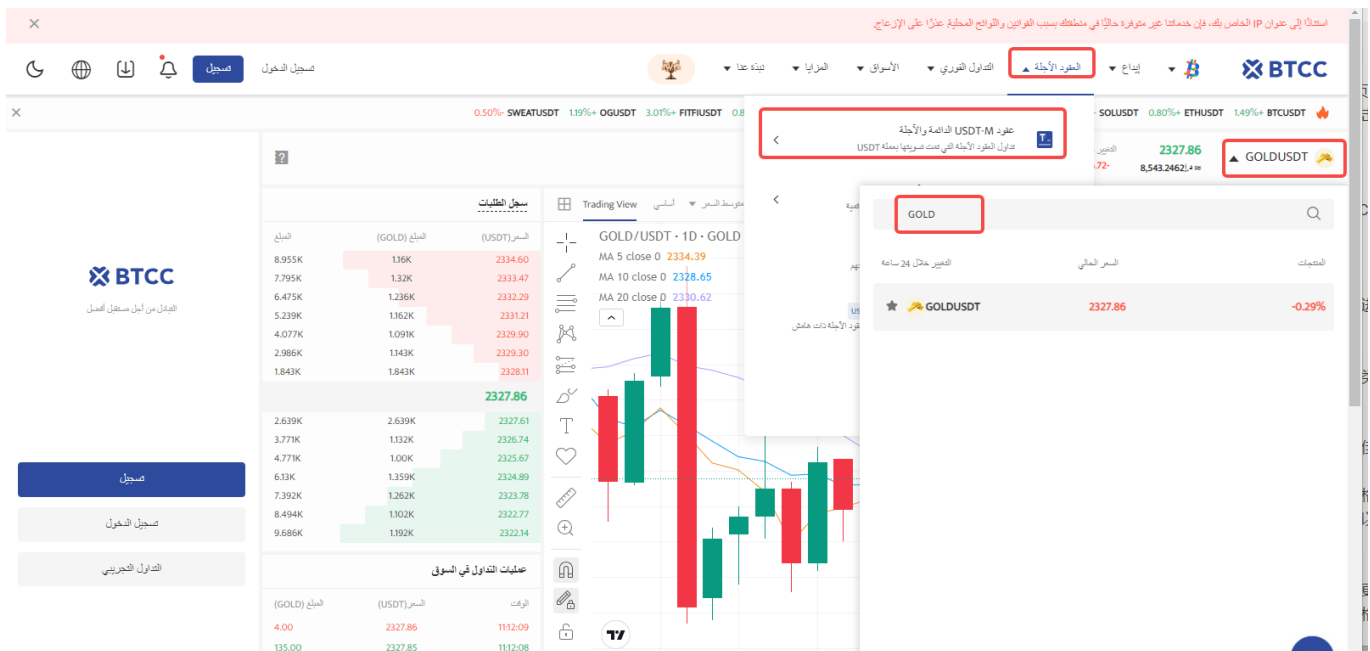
استنادًا إلى عنوان IP الخاص بك، فإن خدماتنا غير متوفرة حاليًا في منطقتك بسبب القوانين واللوائح المحلية. عذرًا على الإزعاج.

BTCC إيداع العقود الآجلة التداول الفوري الأسواق المزايا نبذة عنا

تسجيل الدخول تسجيل

0.50%- SWEATUSDT 1.19%+ OGUSDT 3.01%+ FITFIUSDT SOLUSDT 0.80%+ ETHUSDT 1.49%+ BTCUSDT

عقود USDT-M الدائمة والآجلة
تداول العقود الآجلة التي تمت تسويتها بعملة USDT

GOLDUSDT 2327.86 8,543.2462

GOLD

المنتجات السعر الحالي التغيير خلال 24 ساعة

GOLDUSDT 2327.86 -0.29%

BTCC
التداول من أجل مستقبل أفضل

تسجيل
تسجيل الدخول
التداول التجريبي

سجل الطلبات

| السعر(USDT) | المبلغ (GOLD) | المبلغ |
|---|---|---|
| 2334.60 | 1.16K | 8.955K |
| 2333.47 | 1.32K | 7.795K |
| 2332.29 | 1.236K | 6.475K |
| 2331.21 | 1.162K | 5.239K |
| 2329.90 | 1.091K | 4.077K |
| 2329.30 | 1.143K | 2.986K |
| 2328.11 | 1.843K | 1.843K |
| 2327.86 | | |
| 2327.61 | 2.639K | 2.639K |
| 2326.74 | 1.132K | 3.771K |
| 2325.67 | 1.00K | 4.771K |
| 2324.89 | 1.359K | 6.13K |
| 2323.78 | 1.262K | 7.392K |
| 2322.77 | 1.102K | 8.494K |
| 2322.14 | 1.192K | 9.686K |

عمليات التداول في السوق

| الوقت | السعر(USDT) | المبلغ (GOLD) |
|---|---|---|
| 11:12:09 | 2327.86 | 4.00 |
| 11:12:08 | 2327.85 | 135.00 |

Trading View أساسي

GOLD/USDT · 1D · GOLD
MA 5 close 0 2334.39
MA 10 close 0 2328.65
MA 20 close 0 2330.62